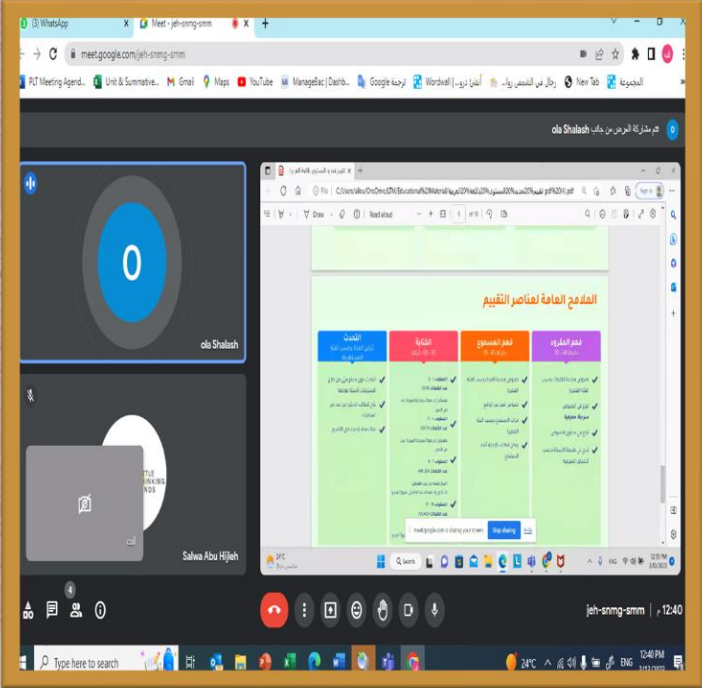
(3) WhatsApp
Meet - jeh-snmg-smm
meet.google.com/jeh-snmg-smm
PLT Meeting Agend... Unit & Summative... Gmail Maps YouTube ManageBac | Dashb... ترجمة Google Wordwall | أنشئ درو... رحلة في الشمس روا... New Tab المجموعة
ola Shalash تتم مشاركة العرض من جانب
O
ola Shalash
Read aloud
الملامح العامة لعناصر التقييم
فهم المقروء
فهم المسموع
الكتابة
التحدث
meet.google.com is sharing your screen. Stop sharing Hide
Search
24°C
ENG
12:40 PM
Salwa Abu Hijleh
4
jeh-snmg-smm
12:40
Type here to search
24°C
ENG
12:40 PM